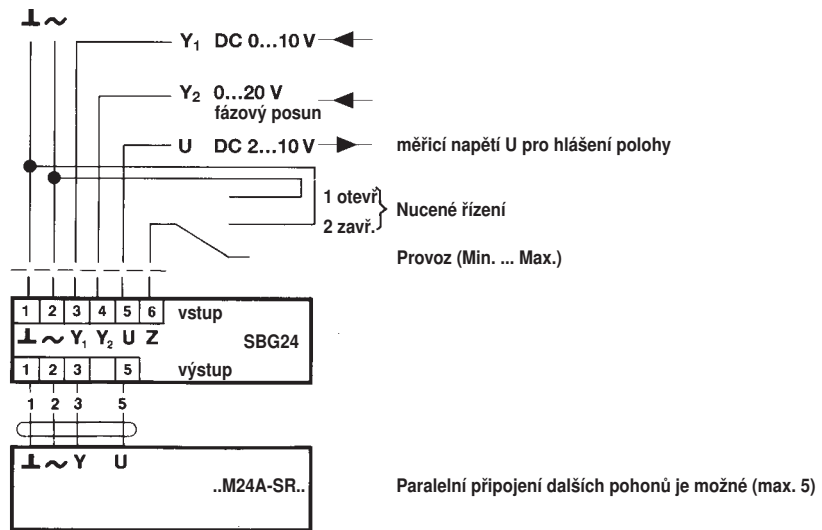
⊥ ~

$Y_1$ DC 0…10 V

$Y_2$ 0…20 V
fázový posun

U DC 2…10 V

měřicí napětí U pro hlášení polohy

1 otevř.
2 zavř.

Nucené řízení

Provoz (Min. ... Max.)

| 1 | 2 | 3 | 4 | 5 | 6 |
|---|---|---|---|---|---|
| ⊥ | ~ | $Y_1$ | $Y_2$ | U | Z |

vstup

SBG24

| 1 | 2 | 3 | | 5 |
|---|---|---|---|---|

výstup

1 2 3 5

⊥ ~ Y U

..M24A-SR..

Paralelní připojení dalších pohonů je možné (max. 5)